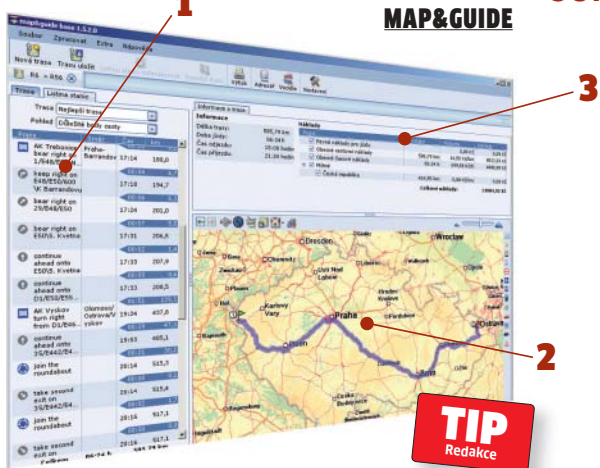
1
MAP&GUIDE
3
2
map&guide base 1.5.2.0
Soubor Zpracovat Extra Nápověda
Nová trasa Trasu uložit
Výtah Adresář Vozidlo Nastavení
R6 - R56
Trasa Listina stanic
Trasa Nejlepší trasa
Pohled Čtečku bude cesty
Trasa
AK Trebousse bear right on 1/E48/E50
Praha-Barrandov 17:14 188,0
keep right on E48/E50/E65 'K Barrandovu
17:18 194,7
bear right on 29/E48/E50
17:24 201,0
bear right on E50/5. Května
17:31 206,5
continue ahead onto E50/5. Května
17:33 207,9
continue ahead onto D1/E50/E65
17:33 208,5
AK Vyskov turn right from D1/E65
Olomouc/Ostrava/Vyskov 19:34 407,8
continue ahead onto 35/E442/E4
19:53 405,1
join the roundabout
20:14 515,5
take second exit on 35/E442/E4
20:14 515,6
join the roundabout
20:16 517,1
take second exit on
20:16 517,1
Informace o trase
Informace
Délka trasy 805,79 km
Doba jízdy 06:08 h
Čas odjezdu 15:08 hodin
Čas příjezdu 21:16 hodin
Náklady
Pevné náklady pro jízdu
Celkové náklady
Dresden
Wrocław
Praha
Karlovy Vary
Brno
Ostrava
TIP
Redakce